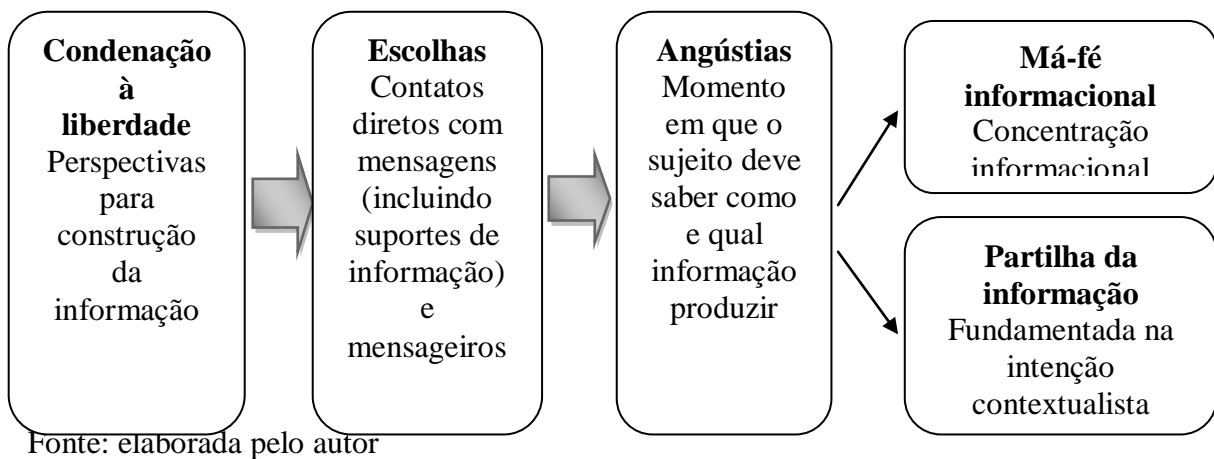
**Condenação à liberdade**
Perspectivas para construção da informação

**Escolhas**
Contatos diretos com mensagens (incluindo suportes de informação) e mensageiros

**Angústias**
Momento em que o sujeito deve saber como e qual informação produzir

**Má-fé informacional**
Concentração informacional

**Partilha da informação**
Fundamentada na intenção contextualista

Fonte: elaborada pelo autor